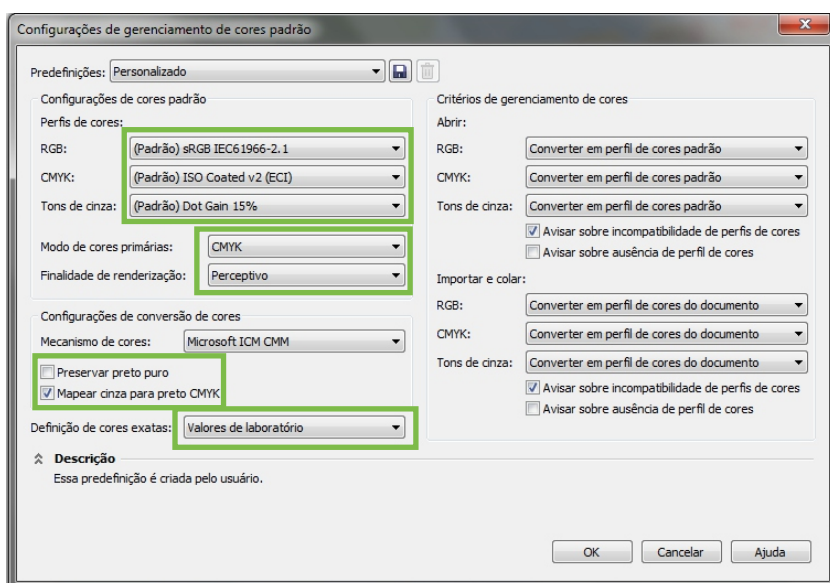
Configurações de gerenciamento de cores padrão

Predefinições: Personalizado

Configurações de cores padrão
Perfis de cores:
RGB: (Padrão) sRGB IEC61966-2.1
CMYK: (Padrão) ISO Coated v2 (ECI)
Tons de cinza: (Padrão) Dot Gain 15%

Modo de cores primárias: CMYK
Finalidade de renderização: Perceptivo

Configurações de conversão de cores
Mecanismo de cores: Microsoft ICM CMM
Preservar preto puro
Mapear cinza para preto CMYK

Definição de cores exatas: Valores de laboratório

Critérios de gerenciamento de cores
Abrir:
RGB: Converter em perfil de cores padrão
CMYK: Converter em perfil de cores padrão
Tons de cinza: Converter em perfil de cores padrão
Avisar sobre incompatibilidade de perfis de cores
Avisar sobre ausência de perfil de cores

Importar e colar:
RGB: Converter em perfil de cores do documento
CMYK: Converter em perfil de cores do documento
Tons de cinza: Converter em perfil de cores do documento
Avisar sobre incompatibilidade de perfis de cores
Avisar sobre ausência de perfil de cores

Descrição
Essa predefinição é criada pelo usuário.

OK Cancelar Ajuda